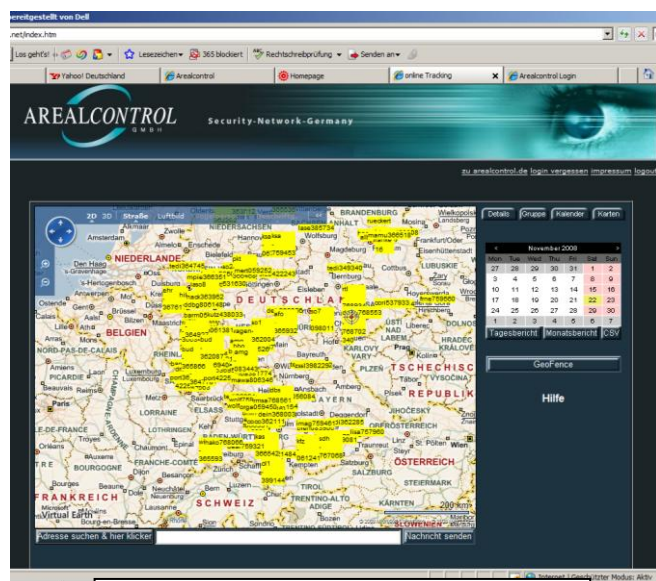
bereitgestellt von Dell

.net/index.htm

Los geht's! Lesezeichen 365 blockiert Rechtschreibprüfung Senden an

Yahoo! Deutschland | Arealcontrol | Homepage | online Tracking | Arealcontrol Login

AREALCONTROL GMBH

Security-Network-Germany

zu arealcontrol.de login vergessen impressum logout

2D 3D Straße Luftbild

Details | Gruppe | Kalender | Karten

November 2008

| Mon | Tue | Wed | Thu | Fri | Sat | Sun |
|---|---|---|---|---|---|---|
| 27 | 28 | 29 | 30 | 31 | 1 | 2 |
| 3 | 4 | 5 | 6 | 7 | 8 | 9 |
| 10 | 11 | 12 | 13 | 14 | 15 | 16 |
| 17 | 18 | 19 | 20 | 21 | 22 | 23 |
| 24 | 25 | 26 | 27 | 28 | 29 | 30 |
| 1 | 2 | 3 | 4 | 5 | 6 | 7 |

Tagesbericht | Monatsbericht | CSV

GeoFence

Hilfe

NIEDERLANDE
BELGIEN
DEUTSCHLAND
FRANKREICH
SCHWEIZ
ÖSTERREICH
TSCHECHISCHE REPUBLIK
BRANDENBURG
Amsterdam
Hannover
Wolfsburg
Magdeburg
Frankfurt/Oder
Cottbus
Bielefeld
Düsseldorf
Brüssel
Luxemburg
Paris
LORRAINE
ELSASS
Stuttgart
BAYERN
Nürnberg
PLZEŇ
Karlovy Vary
Regensburg
Salzburg
Innsbruck
TIROL
Zürich
Bern
BOURGOGNE
FRANCHE-COMTÉ
Orléans
Troyes
CHAMPAGNE-ARDENNE
PICARDIE
NORD-PAS-DE-CALAIS
Lille
Rouen
Reims
Amiens
Beauvais
Bourges
Genf
TRENTINO-ALTO ADIGE
KÄRNTEN
STEIERMARK
SLOWENIEN
JIHOČESKY
Virtual Earth
200 km

Adresse suchen & hier klicken | Nachricht senden

Internet | Geschützter Modus: Aktiv